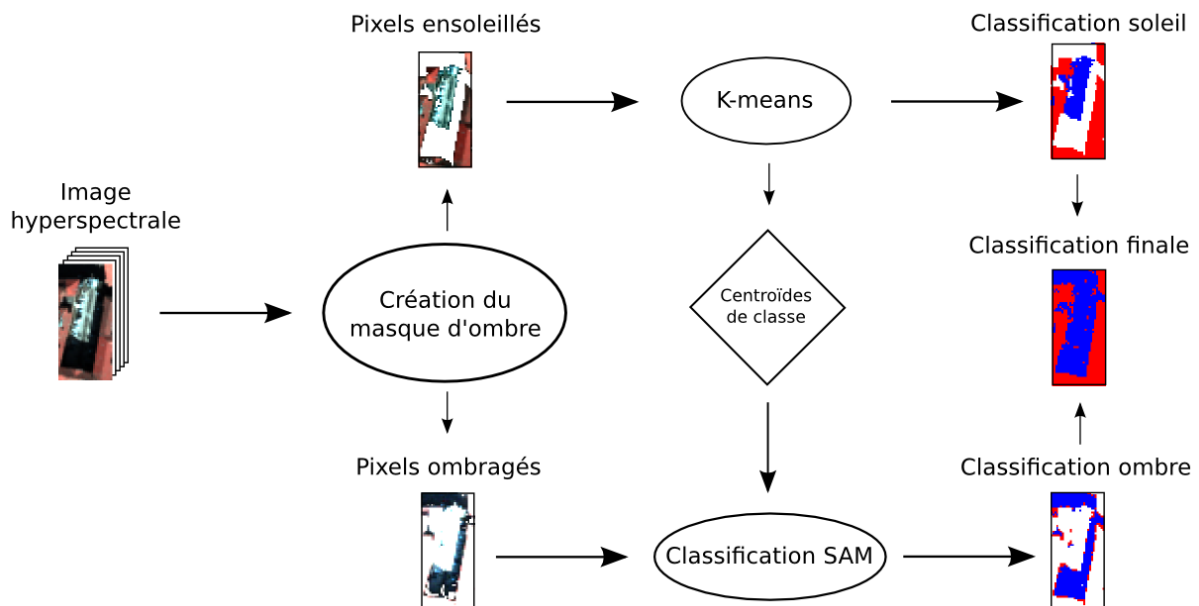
Pixels ensoleillés

K-means

Classification soleil

Image hyperspectrale

Création du masque d'ombre

Centroïdes de classe

Classification finale

Pixels ombragés

Classification SAM

Classification ombre